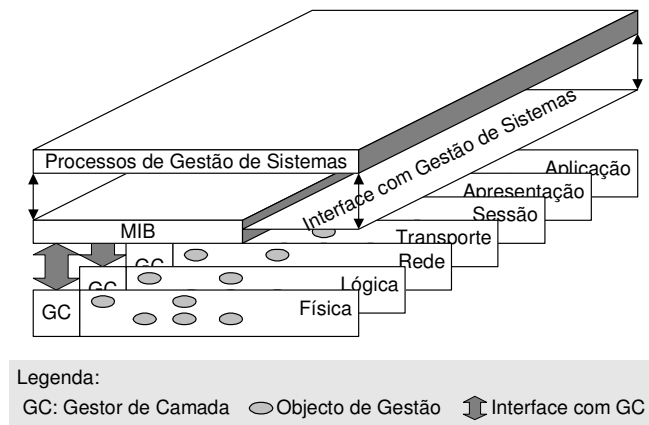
Processos de Gestão de Sistemas

Interface com Gestão de Sistemas

Aplicação

Apresentação

Sessão

MIB

Transporte

GC

Rede

GC

Lógica

GC

Física

Legenda:

GC: Gestor de Camada Objecto de Gestão Interface com GC